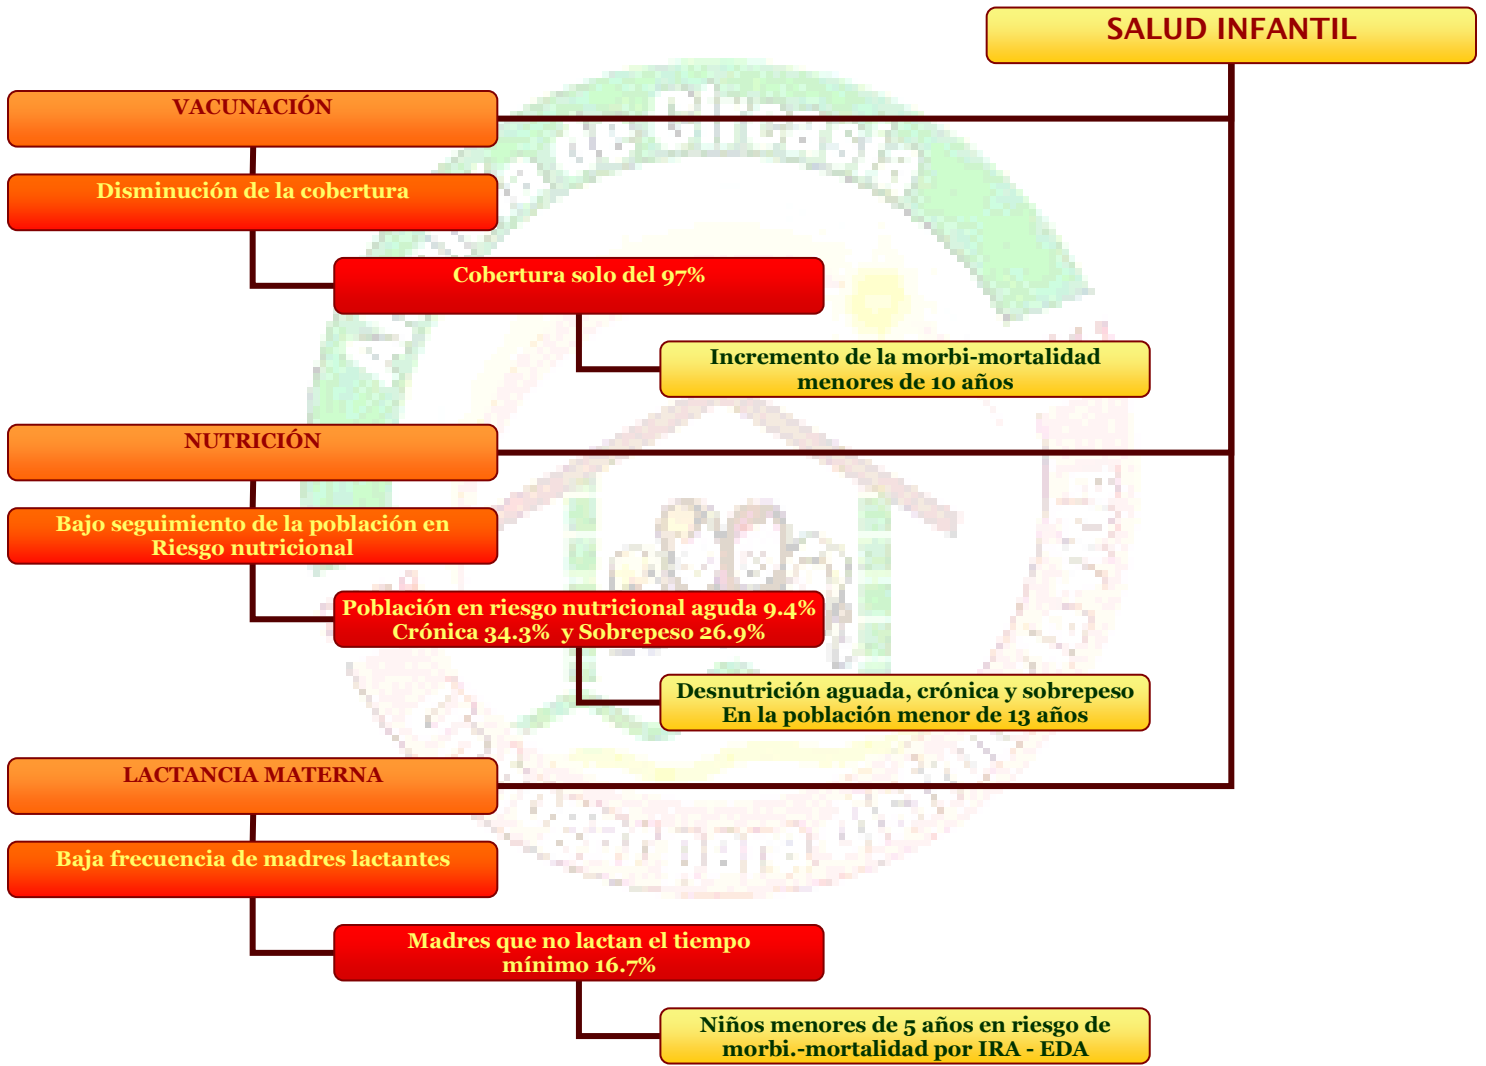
SALUD INFANTIL

VACUNACIÓN

Disminución de la cobertura

Cobertura solo del 97%

Incremento de la morbi-mortalidad menores de 10 años

NUTRICIÓN

Bajo seguimiento de la población en Riesgo nutricional

Población en riesgo nutricional aguda 9.4% Crónica 34.3% y Sobrepeso 26.9%

Desnutrición aguada, crónica y sobrepeso En la población menor de 13 años

LACTANCIA MATERNA

Baja frecuencia de madres lactantes

Madres que no lactan el tiempo mínimo 16.7%

Niños menores de 5 años en riesgo de morbi.-mortalidad por IRA - EDA